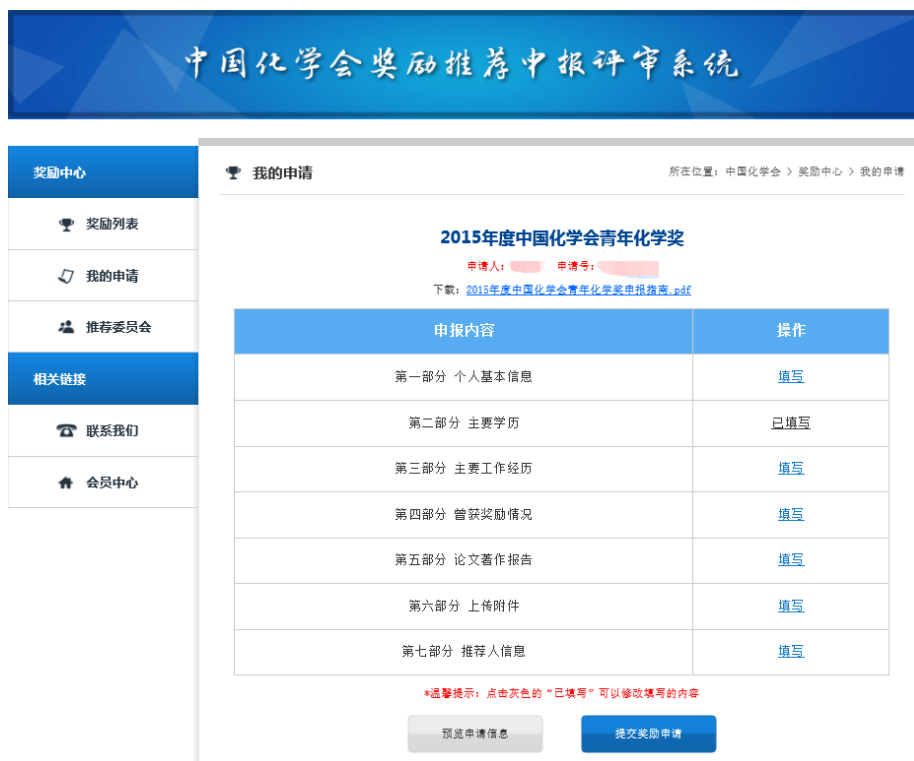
中国化学会奖励推荐申报评审系统

奖励中心

奖励列表

我的申请

推荐委员会

相关链接

联系我们

会员中心

我的申请

所在位置：中国化学会 > 奖励中心 > 我的申请

2015年度中国化学会青年化学奖

申请人：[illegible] 申请号：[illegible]

下载：2015年度中国化学会青年化学奖申报指南.pdf

| 申报内容 | 操作 |
|---|---|
| 第一部分 个人基本信息 | 填写 |
| 第二部分 主要学历 | 已填写 |
| 第三部分 主要工作经历 | 填写 |
| 第四部分 曾获奖励情况 | 填写 |
| 第五部分 论文著作报告 | 填写 |
| 第六部分 上传附件 | 填写 |
| 第七部分 推荐人信息 | 填写 |

*温馨提示：点击灰色的“已填写”可以修改填写的内容

预览申请信息

提交奖励申请